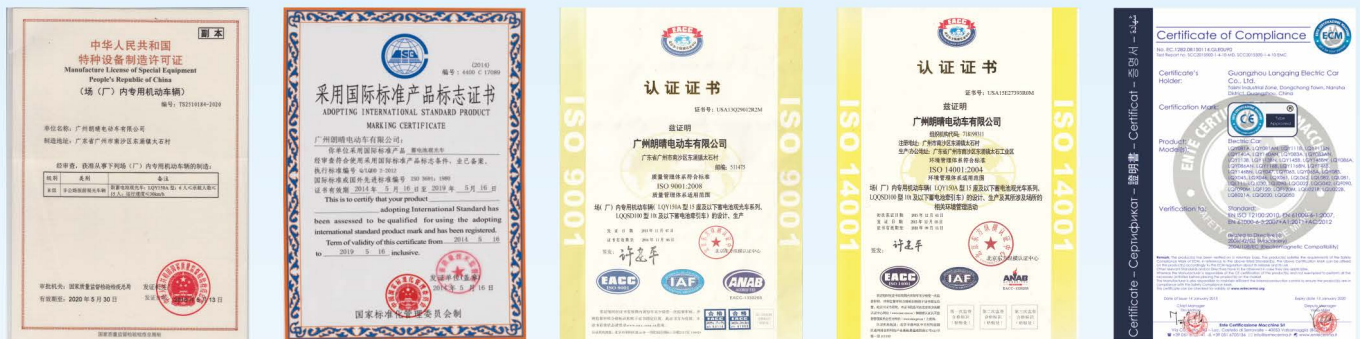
副本

中华人民共和国
特种设备制造许可证
Manufacture License of Special Equipment
People's Republic of China
（场（厂）内专用机动车辆）

编号：TS2518184-2020

单位名称：广州朗晴电动车有限公司
制造地址：广东省广州市南沙区东涌镇大石村

经审查，获准从事下列场（厂）内专用机动车辆的制造

审批机关：国家质量监督检验检疫总局
有效期至：2020 年 8 月 30 日

(2014)
证书号：4400 C 17089

采用国际标准产品标志证书
ADOPTING INTERNATIONAL STANDARD PRODUCT MARKING CERTIFICATE

广州朗晴电动车有限公司：
你单位采用国际标准产品
经审查符合使用采用国际标准产品标志条件，全已备案。
证书有效期 2014 年 5 月 16 日 至 2019 年 5 月 16 日
This is to certify that your product adopting International Standard has been assessed to be qualified for using the adopting international standard product mark and has been registered.
Term of validity of this certificate from 2014 5 16 to 2019 5 16 inclusive.

2014 年 5 月 16 日
国家标准化管理委员会

EACC
认证证书
证书号：USA13Q20012R2M
兹证明
广州朗晴电动车有限公司
广东省广州市南沙区东涌镇大石村
质量管理体系符合标准
ISO 9001:2008
质量管理体系适用范围
场（厂）内专用机动车辆（LQY150A 型及以下电池观光车系列、LQQSD100 型 1t 及以下蓄电池牵引车）的设计、生产
签发：许是平
ISO 9001
EACC IAF ANAB

EACC
认证证书
证书号：USA15E27393R0M
兹证明
广州朗晴电动车有限公司
环境管理体系符合标准
ISO 14001:2004
环境管理体系适用范围
场（厂）内专用机动车辆（LQY150A 型 15 座及以下电池观光车系列、LQQSD100 型 1t 及以下蓄电池牵引车）的设计、生产及其所涉及场所的相关环境管理活动
签发：许是平
ISO 14001
EACC IAF ANAB

Certificate of Compliance
ECM
Certificate's Holder:
Guangzhou Langqing Electric Car Co., Ltd.
Certification Mark:
CE
Product:
Models:
Electric Car
Verification to:
Standard:
Ente Certificazione Macchine Srl
Certificate – Сертификат – 證明書 – Certificat – 증명서